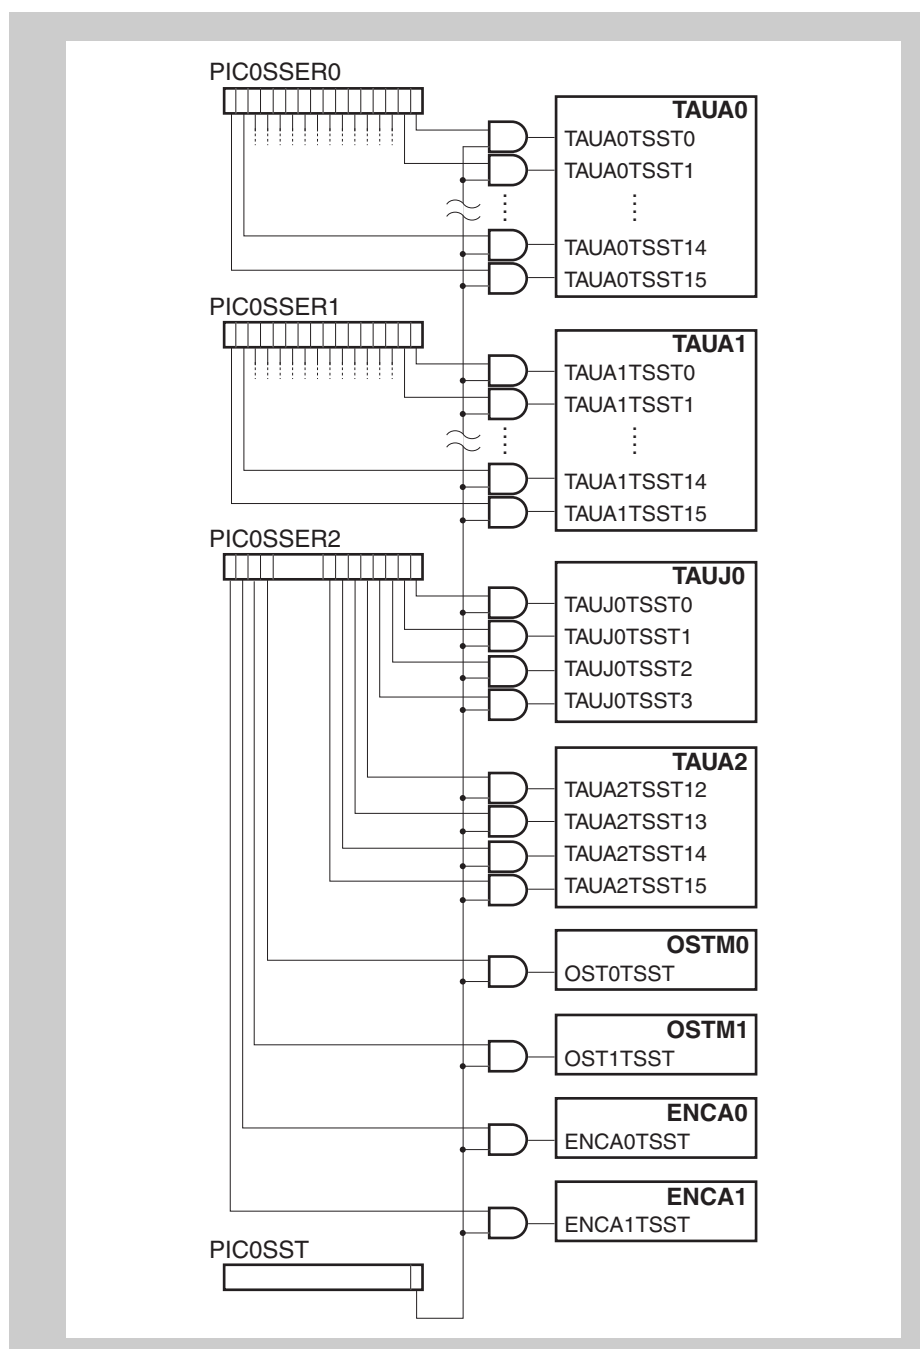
PIC0SSER0

TAUA0
TAUA0TSST0
TAUA0TSST1
TAUA0TSST14
TAUA0TSST15

PIC0SSER1

TAUA1
TAUA1TSST0
TAUA1TSST1
TAUA1TSST14
TAUA1TSST15

PIC0SSER2

TAUJ0
TAUJ0TSST0
TAUJ0TSST1
TAUJ0TSST2
TAUJ0TSST3

TAUA2
TAUA2TSST12
TAUA2TSST13
TAUA2TSST14
TAUA2TSST15

OSTM0
OST0TSST

OSTM1
OST1TSST

ENCA0
ENCA0TSST

ENCA1
ENCA1TSST

PIC0SST